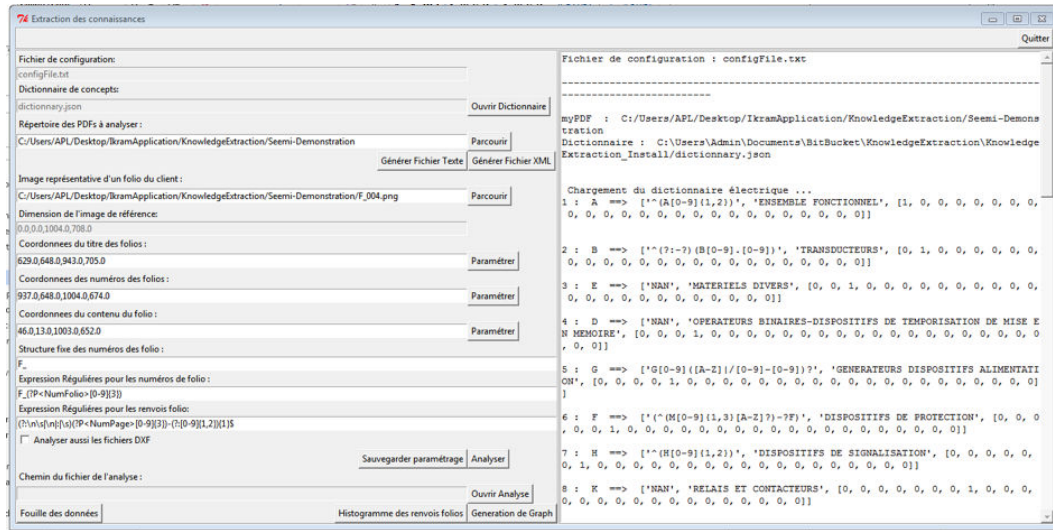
Extraction des connaissances

Quitter

Fichier de configuration:
configFile.txt
Dictionnaire de concepts:
dictionnary.json
Ouvrir Dictionnaire
Répertoire des PDFs à analyser :
C:/Users/APL/Desktop/IkramApplication/KnowledgeExtraction/Seemi-Demonstration
Parcourir
Générer Fichier Texte
Générer Fichier XML
Image représentative d'un folio du client :
C:/Users/APL/Desktop/IkramApplication/KnowledgeExtraction/Seemi-Demonstration/F_004.png
Parcourir
Dimension de l'image de référence:
0.0,0.0,1004.0,708.0
Coordonnees du titre des folios :
629.0,648.0,943.0,705.0
Paramétrer
Coordonnees des numéros des folios :
937.0,648.0,1004.0,674.0
Paramétrer
Coordonnees du contenu du folio :
46.0,13.0,1003.0,652.0
Paramétrer
Structure fixe des numéros des folio :
F_
Expression Régulières pour les numéros de folio :
F_(?P<NumFolio>[0-9]{3})
Expression Régulières pour les renvois folio:
(?:\n\s|\n|\s)(?P<NumPage>[0-9]{3})-(?:[0-9]{1,2})(1)$
Analyser aussi les fichiers DXF
Sauvegarder paramétrage
Analyser
Chemin du fichier de l'analyse :
Ouvrir Analyse
Fouille des données
Histogramme des renvois folios
Generation de Graph

Fichier de configuration : configFile.txt

myPDF : C:/Users/APL/Desktop/IkramApplication/KnowledgeExtraction/Seemi-Demonstration
Dictionnaire : C:\Users\Admin\Documents\BitBucket\KnowledgeExtraction\KnowledgeExtraction_Install/dictionnary.json

Chargement du dictionnaire électrique ...
1 : A ==> ['^(A[0-9]{1,2})', 'ENSEMBLE FONCTIONNEL', [1, 0, 0, 0, 0, 0, 0, 0, 0, 0, 0, 0, 0, 0, 0, 0, 0, 0, 0, 0, 0, 0, 0, 0]]

2 : B ==> ['^(?:-?)(B[0-9].[0-9])', 'TRANSDUCTEURS', [0, 1, 0, 0, 0, 0, 0, 0, 0, 0, 0, 0, 0, 0, 0, 0, 0, 0, 0, 0, 0, 0, 0, 0]]

3 : E ==> ['NAN', 'MATERIELS DIVERS', [0, 0, 1, 0, 0, 0, 0, 0, 0, 0, 0, 0, 0, 0, 0, 0, 0, 0, 0, 0, 0, 0, 0, 0]]

4 : D ==> ['NAN', 'OPERATEURS BINAIRES-DISPOSITIFS DE TEMPORISATION DE MISE EN MEMOIRE', [0, 0, 0, 1, 0, 0, 0, 0, 0, 0, 0, 0, 0, 0, 0, 0, 0, 0, 0, 0, 0, 0, 0, 0]]

5 : G ==> ['G[0-9]([A-Z]|/[0-9]-[0-9])?', 'GENERATEURS DISPOSITIFS ALIMENTATION', [0, 0, 0, 0, 1, 0, 0, 0, 0, 0, 0, 0, 0, 0, 0, 0, 0, 0, 0, 0, 0, 0, 0, 0]]

6 : F ==> ['(^(M[0-9]{1,3}[A-Z]?)-?F)', 'DISPOSITIFS DE PROTECTION', [0, 0, 0, 0, 0, 1, 0, 0, 0, 0, 0, 0, 0, 0, 0, 0, 0, 0, 0, 0, 0, 0, 0, 0]]

7 : H ==> ['^(H[0-9]{1,2})', 'DISPOSITIFS DE SIGNALISATION', [0, 0, 0, 0, 0, 0, 1, 0, 0, 0, 0, 0, 0, 0, 0, 0, 0, 0, 0, 0, 0, 0, 0, 0]]

8 : K ==> ['NAN', 'RELAIS ET CONTACTEURS', [0, 0, 0, 0, 0, 0, 0, 1, 0, 0, 0, 0, 0, 0, 0, 0, 0, 0, 0, 0, 0, 0, 0, 0]]